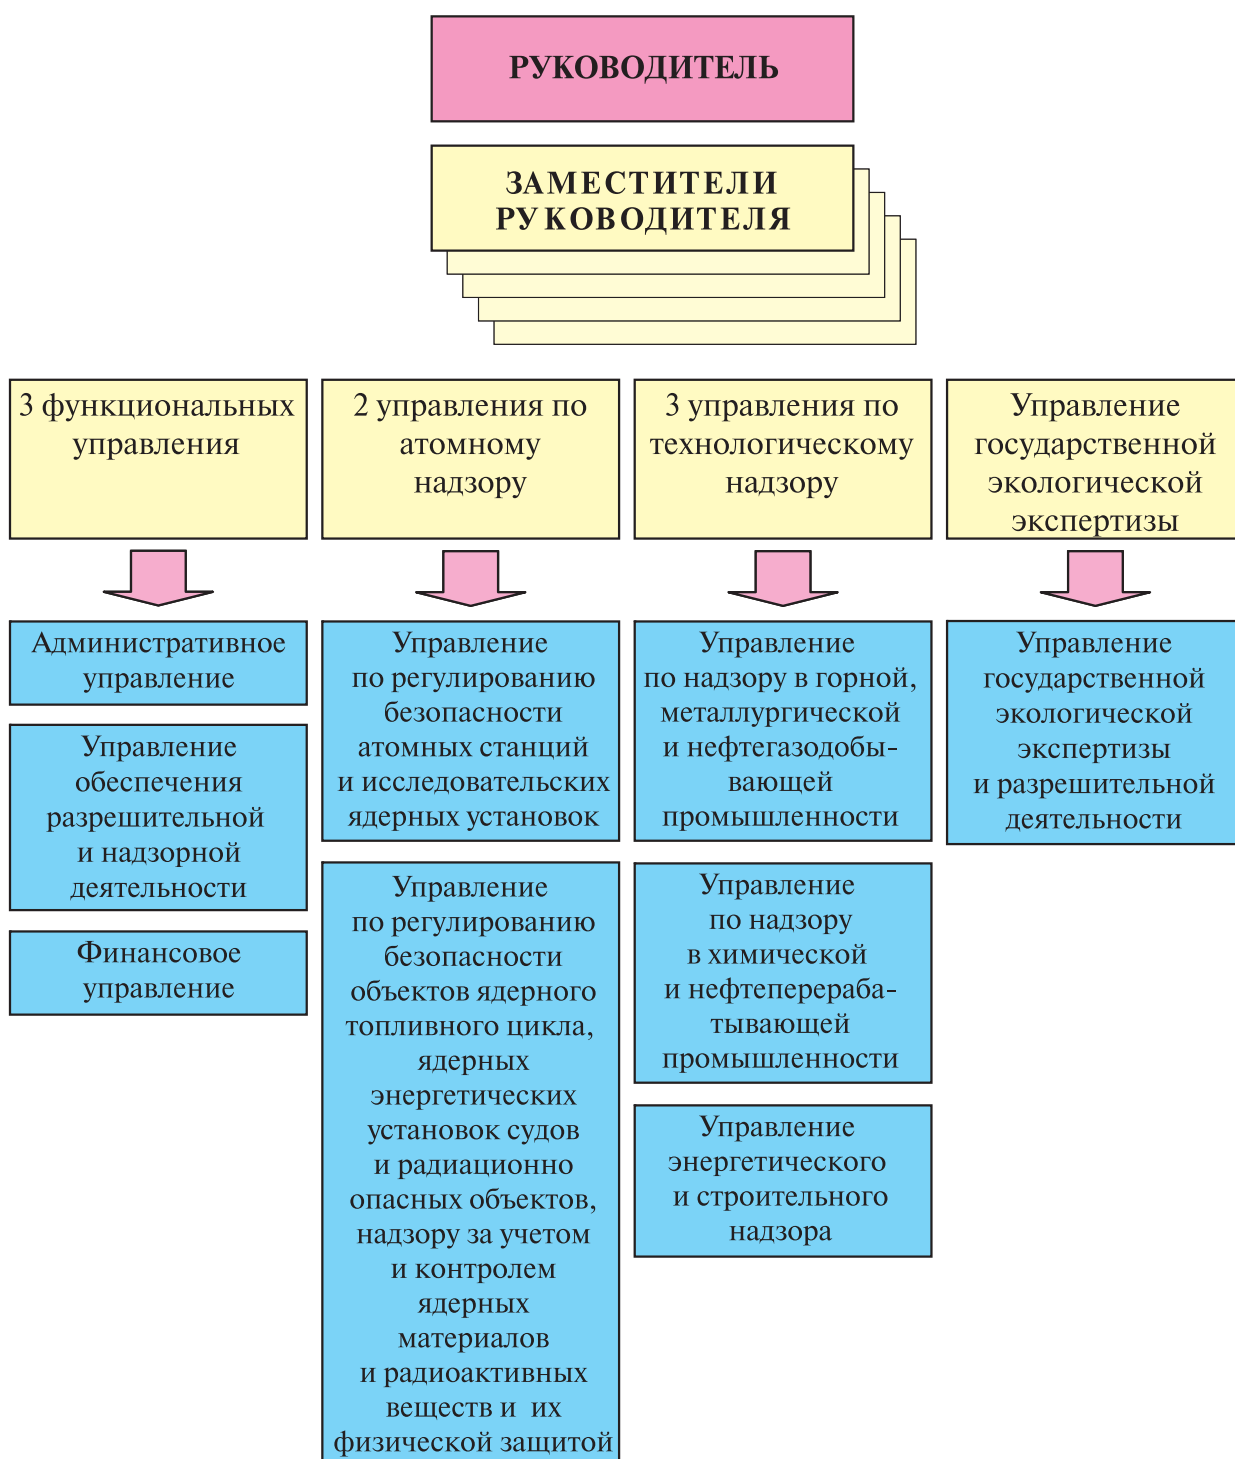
РУКОВОДИТЕЛЬ

ЗАМЕСТИТЕЛИ РУКОВОДИТЕЛЯ

3 функциональных управления

2 управления по атомному надзору

3 управления по технологическому надзору

Управление государственной экологической экспертизы

Административное управление

Управление обеспечения разрешительной и надзорной деятельности

Финансовое управление

Управление по регулированию безопасности атомных станций и исследовательских ядерных установок

Управление по регулированию безопасности объектов ядерного топливного цикла, ядерных энергетических установок судов и радиационно опасных объектов, надзору за учетом и контролем ядерных материалов и радиоактивных веществ и их физической защитой

Управление по надзору в горной, металлургической и нефтегазодобывающей промышленности

Управление по надзору в химической и нефтеперерабатывающей промышленности

Управление энергетического и строительного надзора

Управление государственной экологической экспертизы и разрешительной деятельности